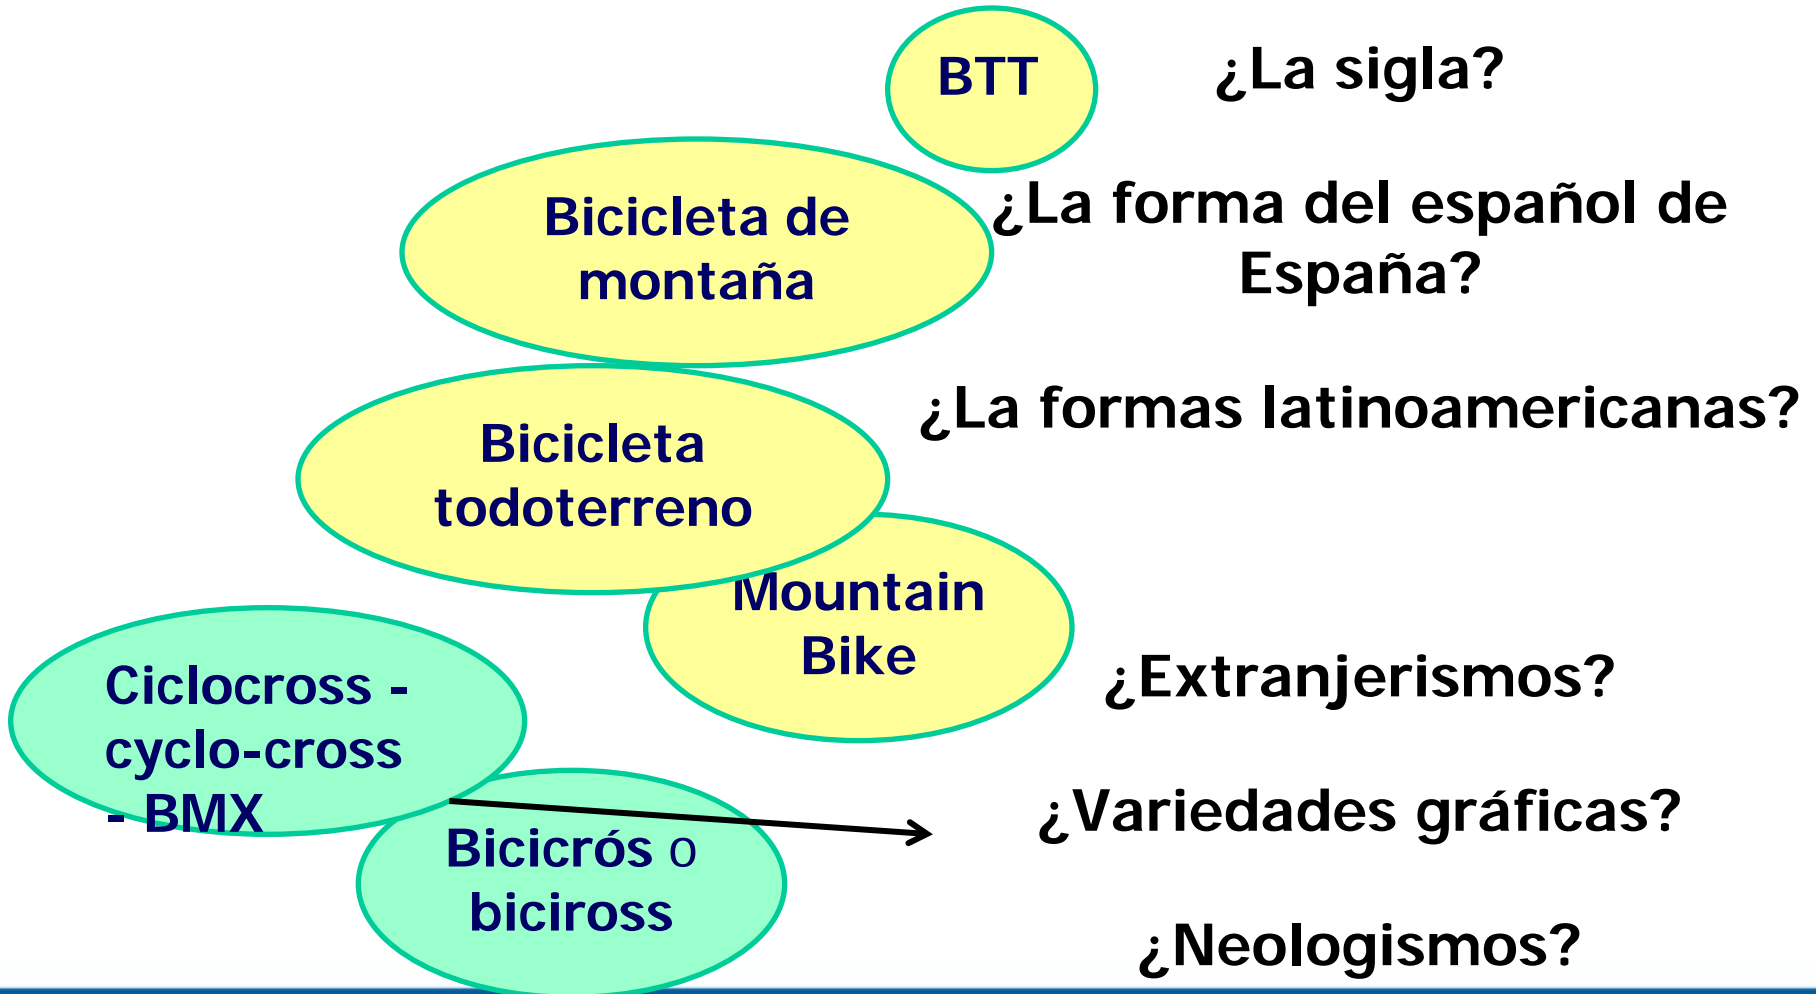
BTT

¿La sigla?

Bicicleta de montaña

¿La forma del español de España?

Bicicleta todoterreno

¿La formas latinoamericanas?

Mountain Bike

¿Extranjerismos?

Ciclocross - cyclo-cross - BMX

Bicicrós o biciross

¿Variedades gráficas?

¿Neologismos?